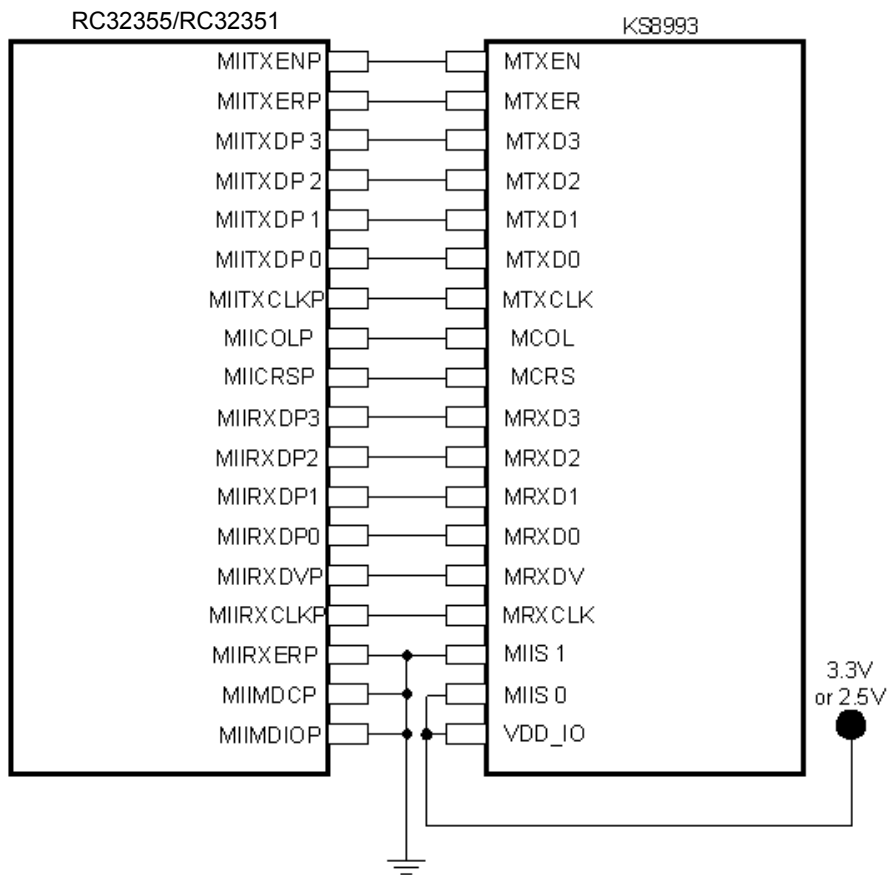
RC32355/RC32351

KS8993

MIITXENP
MIITXERP
MIITXDP 3
MIITXDP 2
MIITXDP 1
MIITXDP 0
MIITXCLKP
MIICOLP
MIICRSP
MIIRXDP3
MIIRXDP2
MIIRXDP1
MIIRXDP0
MIIRXDVP
MIIRXCLKP
MIIRXERP
MIIMDCP
MIIMDIOP

MTXEN
MTXER
MTXD3
MTXD2
MTXD1
MTXD0
MTXCLK
MCOL
MCRS
MRXD3
MRXD2
MRXD1
MRXD0
MRXDV
MRXCLK
MIIS 1
MIIS 0
VDD_IO

3.3V
or 2.5V